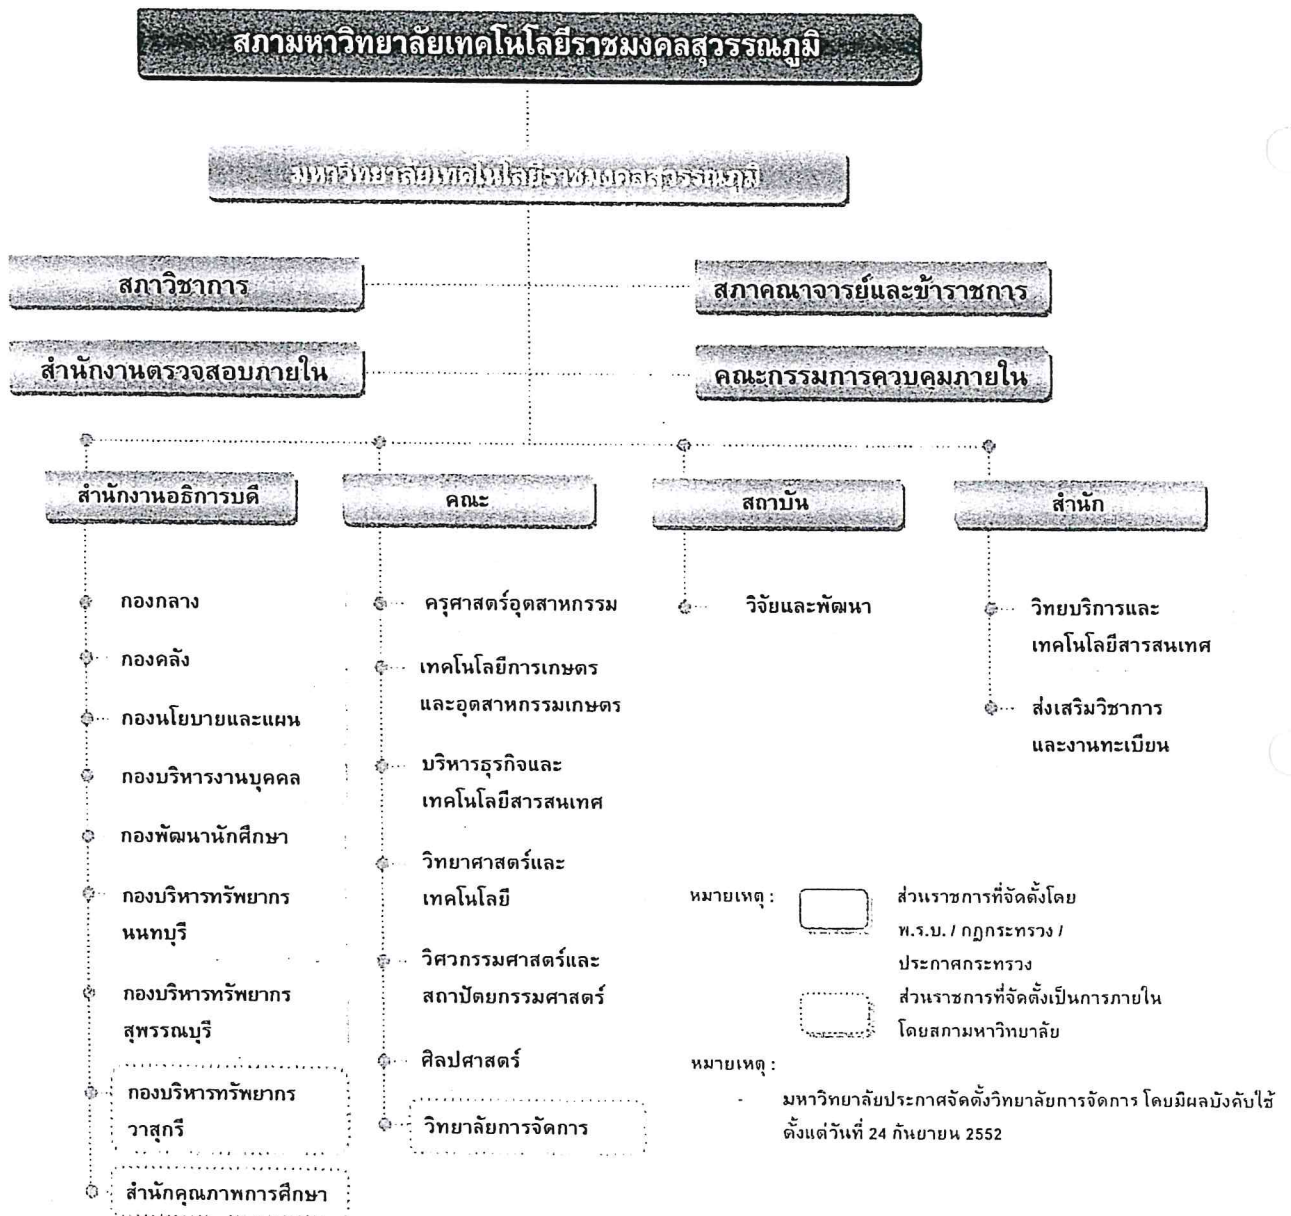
สภามหาวิทยาลัยเทคโนโลยีราชมงคลสุวรรณภูมิ

มหาวิทยาลัยเทคโนโลยีราชมงคลสุวรรณภูมิ

สภาวิชาการ

สภาคณาจารย์และข้าราชการ

สำนักงานตรวจสอบภายใน

คณะกรรมการควบคุมภายใน

สำนักงานอธิการบดี

กองกลาง

กองคลัง

กองนโยบายและแผน

กองบริหารงานบุคคล

กองพัฒนานักศึกษา

กองบริหารทรัพยากรนนทบุรี

กองบริหารทรัพยากรสุพรรณบุรี

กองบริหารทรัพยากรวาสุกรี

สำนักคุณภาพการศึกษา

คณะ

ครุศาสตร์อุตสาหกรรม

เทคโนโลยีการเกษตรและอุตสาหกรรมเกษตร

บริหารธุรกิจและเทคโนโลยีสารสนเทศ

วิทยาศาสตร์และเทคโนโลยี

วิศวกรรมศาสตร์และสถาปัตยกรรมศาสตร์

ศิลปศาสตร์

วิทยาลัยการจัดการ

สถาบัน

วิจัยและพัฒนา

สำนัก

วิทยบริการและเทคโนโลยีสารสนเทศ

ส่งเสริมวิชาการและงานทะเบียน

หมายเหตุ : ส่วนราชการที่จัดตั้งโดย พ.ร.บ. / กฎกระทรวง / ประกาศกระทรวง

ส่วนราชการที่จัดตั้งเป็นการภายในโดยสภามหาวิทยาลัย

หมายเหตุ :

- มหาวิทยาลัยประกาศจัดตั้งวิทยาลัยการจัดการ โดยมีผลบังคับใช้ตั้งแต่วันที่ 24 กันยายน 2552